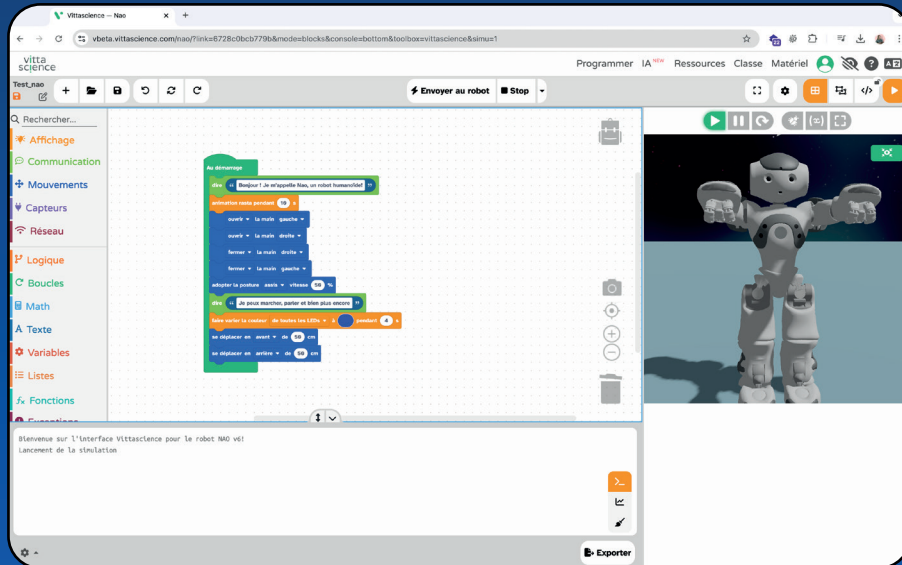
Vittascience — Nao
vbeta.vittascience.com/nao/?link=6728c0bcb779b&mode=blocks&console=bottom&toolbox=vittascience&simu=1

vitta science
Programmer IA NEW Ressources Classe Matériel

Test_nao

Envoyer au robot Stop

Rechercher...
Affichage
Communication
Mouvements
Capteurs
Réseau
Logique
Boucles
Math
Texte
Variables
Listes
Fonctions
Exceptions

Au démarrage
dire « Bonjour ! Je m'appelle Nao, un robot humanoïde! »
animation reste pendant 10 s
ouvrir la main gauche
ouvrir la main droite
fermer la main droite
fermer la main gauche
adopter la posture assis vitesse 50 %
dire « Je peux marcher, parler et bien plus encore »
faire varier la couleur de toutes les LEDs à pendant 4 s
se déplacer en avant de 50 cm
se déplacer en arrière de 50 cm

Bienvenue sur l'interface Vittascience pour le robot NAO v6!
Lancement de la simulation

Exporter